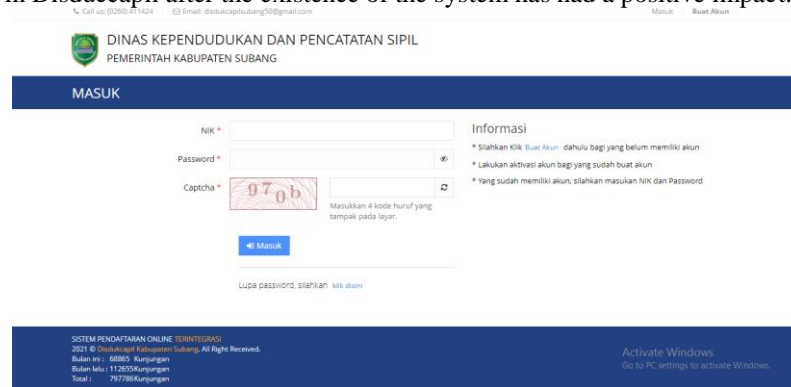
in Disdukcapil after the existence of the system has had a positive impact.

Call us: (0260) 411424  Email: disdukcapilsubang50@gmail.com  Masuk  Buat Akun

DINAS KEPENDUDUKAN DAN PENCATATAN SIPIL
PEMERINTAH KABUPATEN SUBANG

MASUK

NIK *

Password *

Captcha * 97ob

Masukkan 4 kode huruf yang tampak pada layar.

Masuk

Lupa password, silahkan klik disini

Informasi

* Silahkan Klik Buat Akun dahulu bagi yang belum memiliki akun
* Lakukan aktivasi akun bagi yang sudah buat akun
* Yang sudah memiliki akun, silahkan masukan NIK dan Password

SISTEM PENDAFTARAN ONLINE TERINTEGRASI
2021 © Disdukcapil Kabupaten Subang. All Right Received.
Bulan ini : 68865 Kunjungan
Bulan lalu : 112655Kunjungan
Total : 797786Kunjungan

Activate Windows
Go to PC settings to activate Windows.